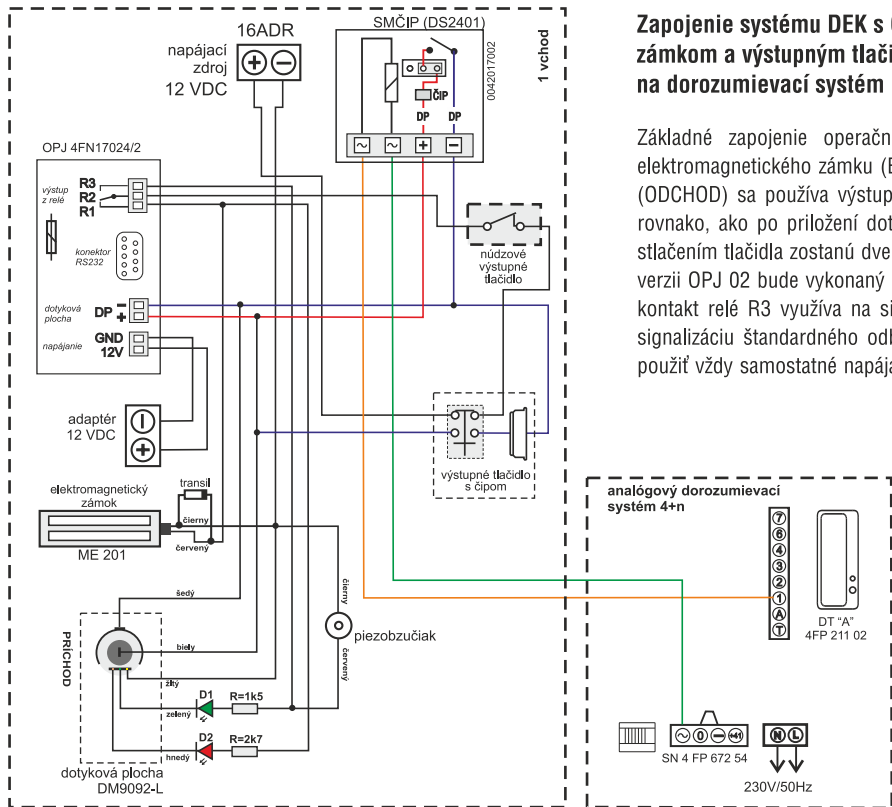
16ADR

napájací zdroj 12 VDC

SMČIP (DS2401)

0042017002

1 vchod

ČIP

DP DP

OPJ 4FN17024/2

výstup z relé

R3
R2
R1

konektor RS232

dotyková plocha

DP

napájanie

GND
12V

núdzové výstupné tlačidlo

adaptér 12 VDC

výstupné tlačidlo s čipom

elektromagnetický zámok

transil

čierny

červený

ME 201

šedý

čierny

piezobzučiak

červený

PRÍCHOD

biely

žltý

D1

R=1k5

zelený

D2

R=2k7

hnedý

dotyková plocha DM9092-L

Zapojenie systému DEK s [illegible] zámkom a výstupným tlačí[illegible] na dorozumievací systém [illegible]

Základné zapojenie operačn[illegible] elektromagnetického zámku (E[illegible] (ODCHOD) sa používa výstup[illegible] rovnako, ako po priložení dot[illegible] stlačením tlačidla zostanú dve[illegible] verzii OPJ 02 bude vykonaný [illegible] kontakt relé R3 využíva na si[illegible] signalizáciu štandardného odl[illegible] použiť vždy samostatné napája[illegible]

analógový dorozumievací systém 4+n

7
6
4
3
2
1
A
T

DT "A"
4FP 211 02

SN 4 FP 672 54

N L

230V/50Hz